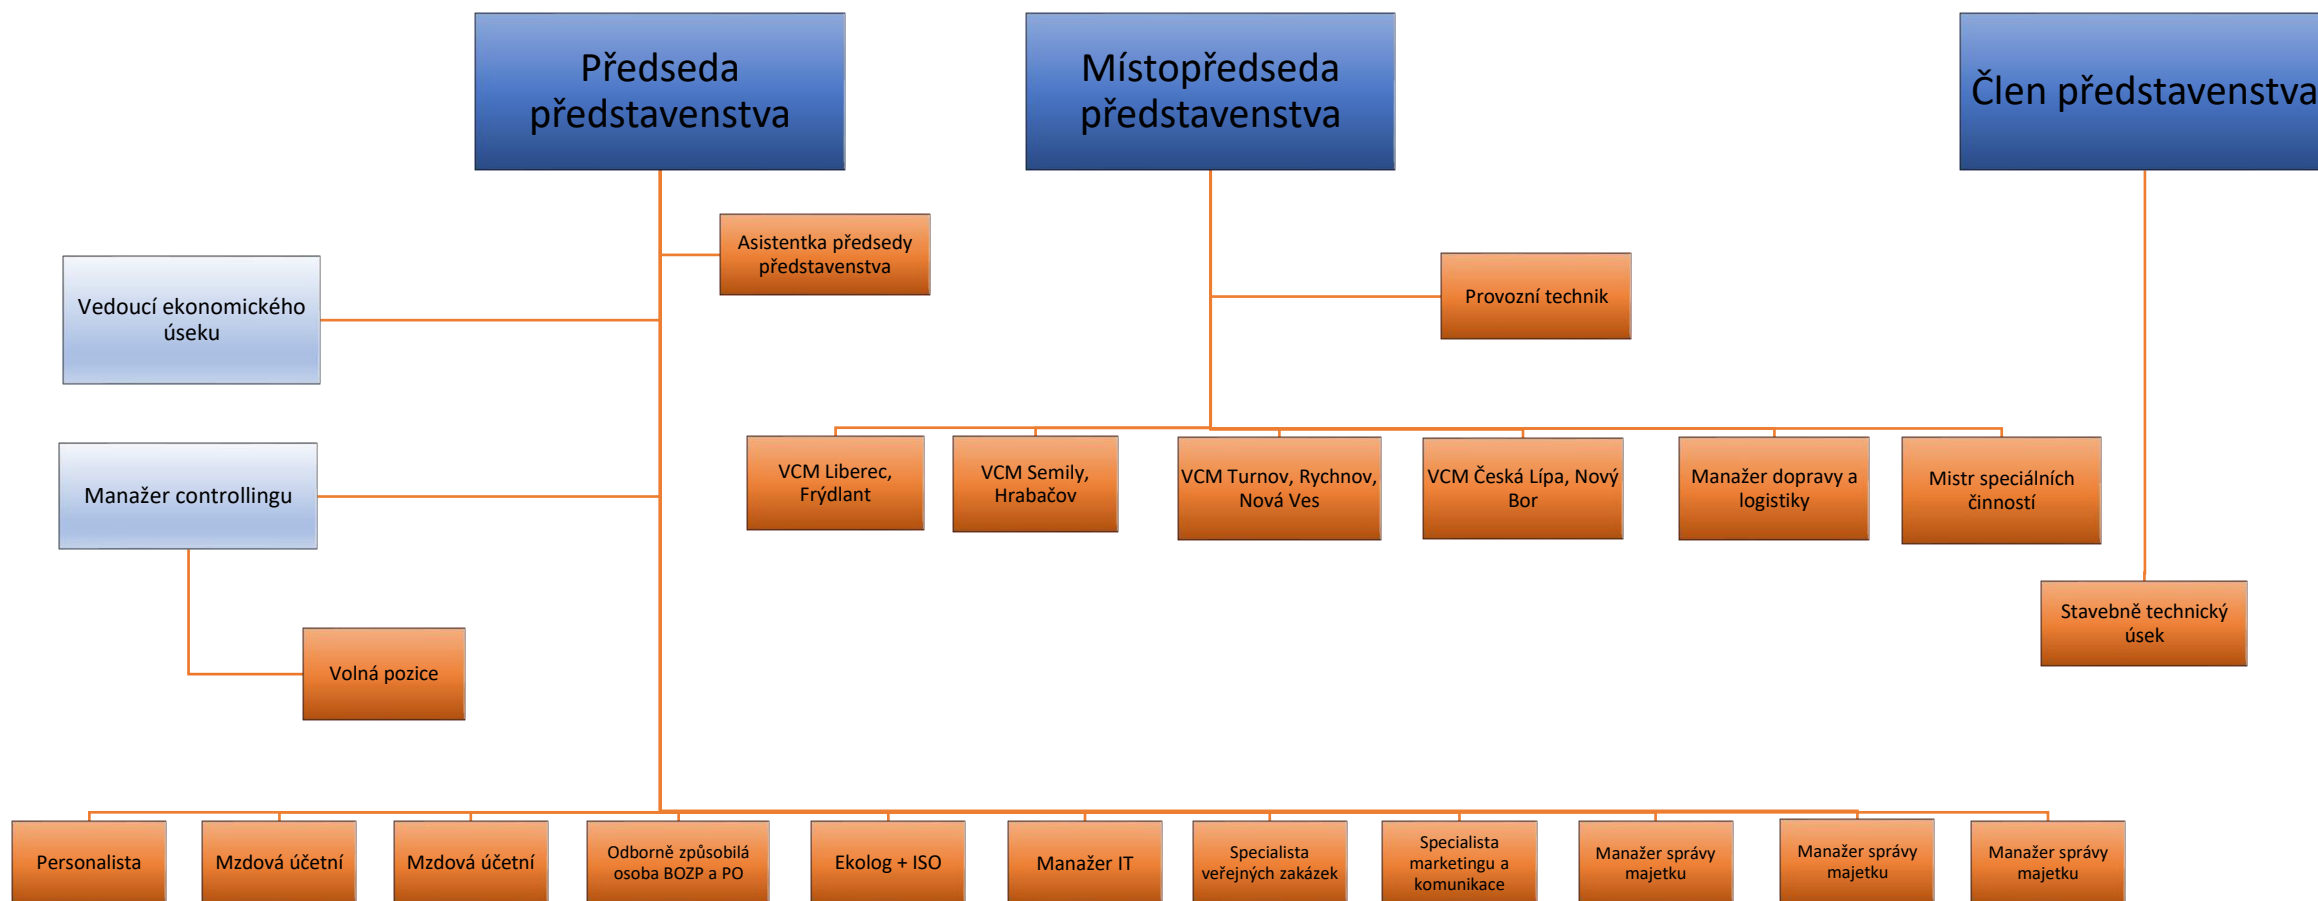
Předseda představenstva

Místopředseda představenstva

Člen představenstva

Asistentka předsedy představenstva

Provozní technik

Vedoucí ekonomického úseku

Manažer controllingu

Volná pozice

VCM Liberec, Frýdlant

VCM Semily, Hrabačov

VCM Turnov, Rychnov, Nová Ves

VCM Česká Lípa, Nový Bor

Manažer dopravy a logistiky

Mistr speciálních činností

Stavebně technický úsek

Personalista

Mzdová účetní

Mzdová účetní

Odborně způsobilá osoba BOZP a PO

Ekolog + ISO

Manažer IT

Specialista veřejných zakázek

Specialista marketingu a komunikace

Manažer správy majetku

Manažer správy majetku

Manažer správy majetku